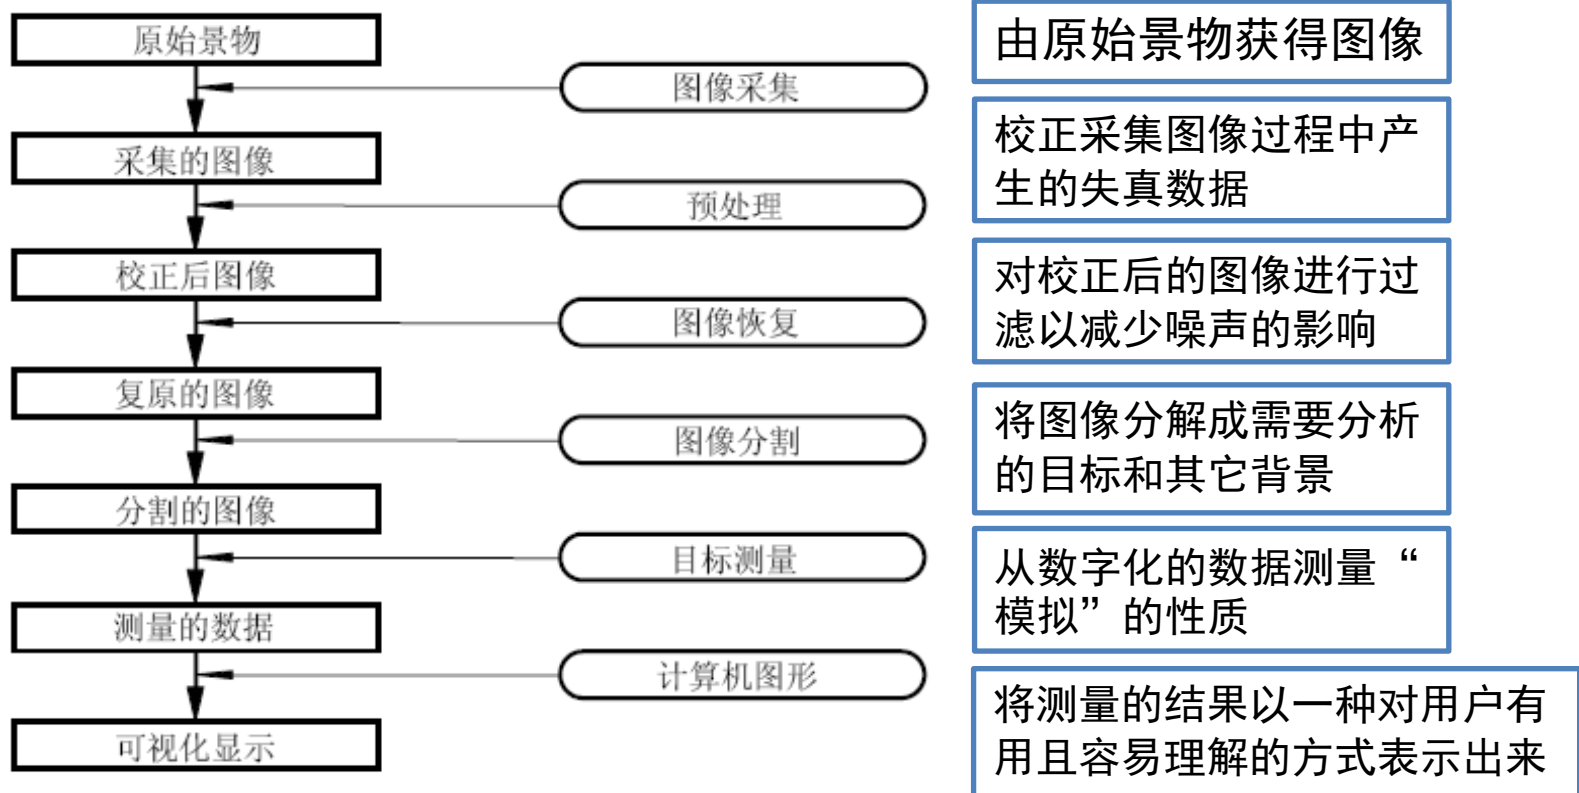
原始景物

图像采集

采集的图像

预处理

校正后图像

图像恢复

复原的图像

图像分割

分割的图像

目标测量

测量的数据

计算机图形

可视化显示

由原始景物获得图像

校正采集图像过程中产生的失真数据

对校正后的图像进行过滤以减少噪声的影响

将图像分解成需要分析的目标和其它背景

从数字化的数据测量“模拟”的性质

将测量的结果以一种对用户有用且容易理解的方式表示出来